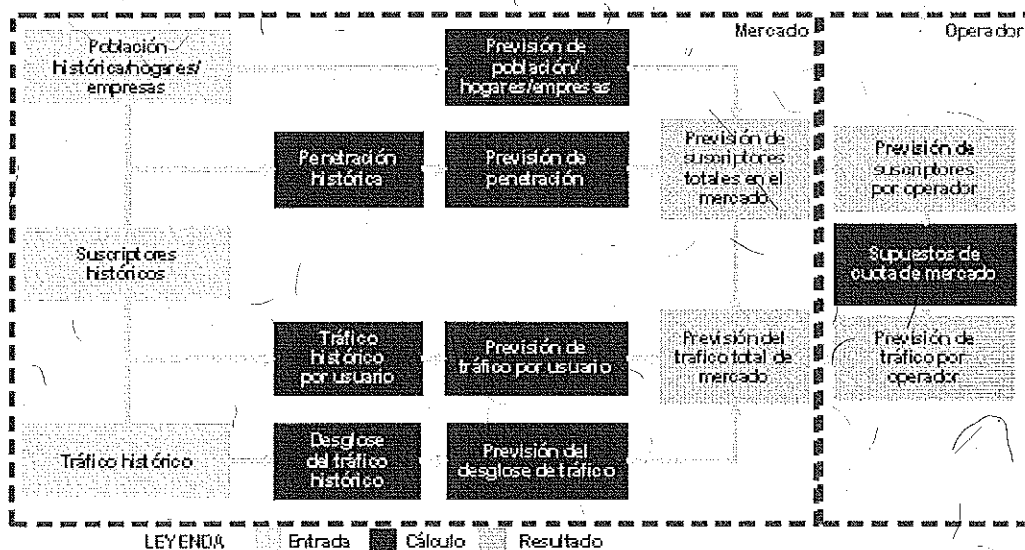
Mercado

Operador

Población histórica/hogares/ empresas

Previsión de población/ hogares/empresas

Penetración histórica

Previsión de penetración

Previsión de suscriptores totales en el mercado

Previsión de suscriptores por operador

Suscriptores históricos

Supuestos de cuota de mercado

Tráfico histórico por usuario

Previsión de tráfico por usuario

Previsión del tráfico total de mercado

Previsión de tráfico por operador

Tráfico histórico

Desglose del tráfico histórico

Previsión del desglose de tráfico

LEYENDA Entrada Cálculo Resultado